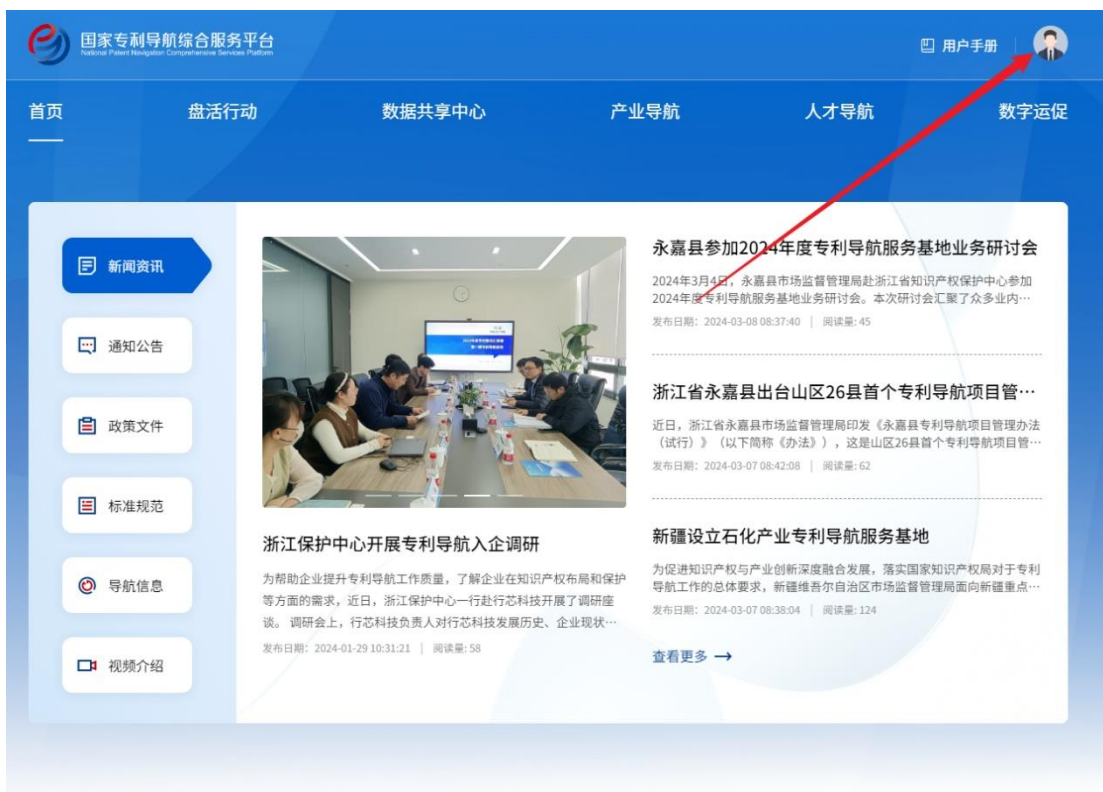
国家专利导航综合服务平台
National Patent Navigation Comprehensive Services Platform

用户手册

首页
盘活行动
数据共享中心
产业导航
人才导航
数字运促

新闻资讯
通知公告
政策文件
标准规范
导航信息
视频介绍

浙江保护中心开展专利导航入企调研

为帮助企业提升专利导航工作质量，了解企业在知识产权布局和保护等方面的需求，近日，浙江保护中心一行赴行芯科技开展了调研座谈。调研会上，行芯科技负责人对行芯科技发展历史、企业现状…

发布日期：2024-01-29 10:31:21 | 阅读量：58

永嘉县参加2024年度专利导航服务基地业务研讨会

2024年3月4日，永嘉县市场监督管理局赴浙江省知识产权保护中心参加2024年度专利导航服务基地业务研讨会。本次研讨会汇聚了众多业内…

发布日期：2024-03-08 08:37:40 | 阅读量：45

浙江省永嘉县出台山区26县首个专利导航项目管…

近日，浙江省永嘉县市场监督管理局印发《永嘉县专利导航项目管理办法（试行）》（以下简称《办法》），这是山区26县首个专利导航项目管…

发布日期：2024-03-07 08:42:08 | 阅读量：62

新疆设立石化产业专利导航服务基地

为促进知识产权与产业创新深度融合发展，落实国家知识产权局对于专利导航工作的总体要求，新疆维吾尔自治区市场监督管理局面向新疆重点…

发布日期：2024-03-07 08:38:04 | 阅读量：124

查看更多 ⟶